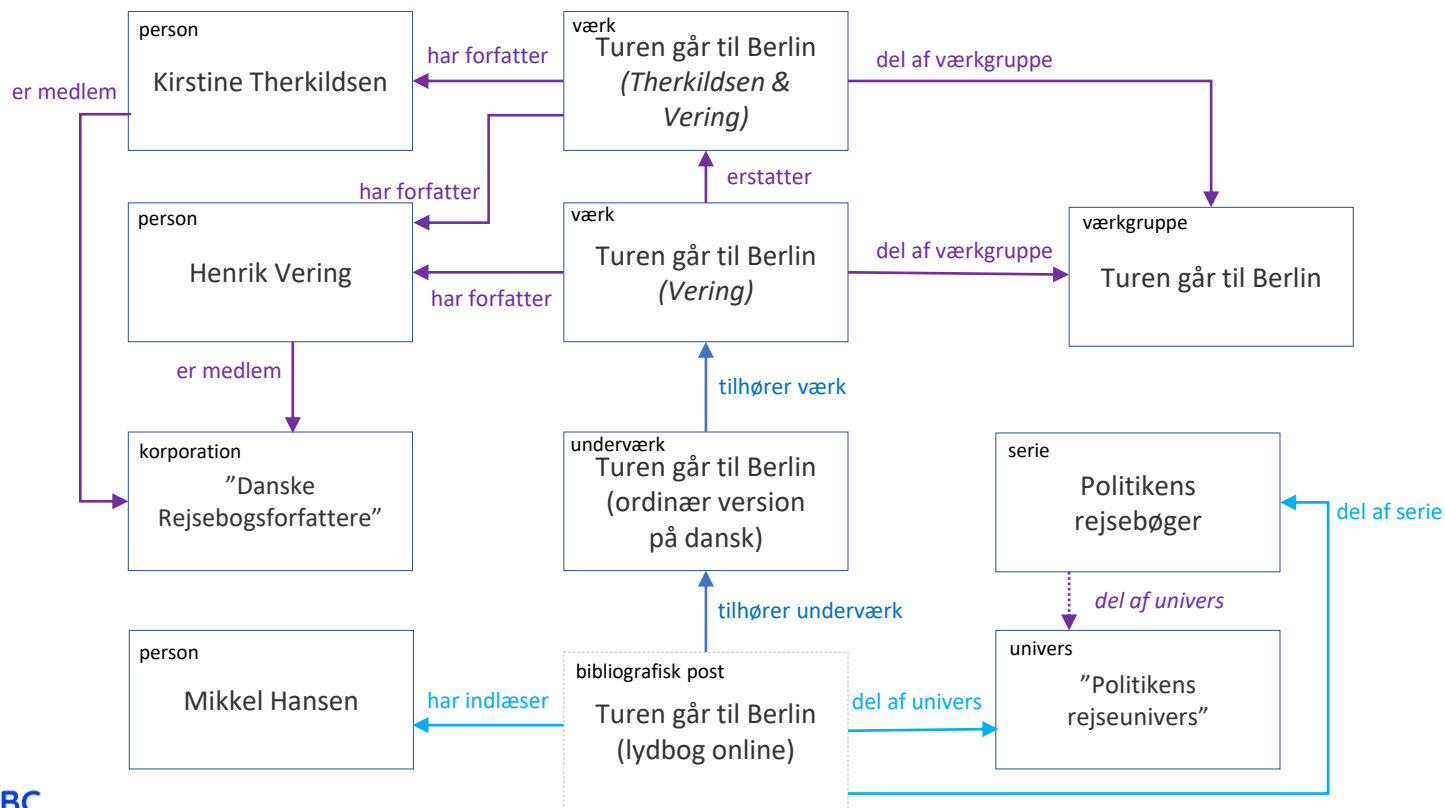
person
Kirstine Therkildsen

har forfatter

værk
Turen går til Berlin
*(Therkildsen & Vering)*

del af værkgruppe

er medlem

har forfatter

erstatter

person
Henrik Vering

har forfatter

værk
Turen går til Berlin
*(Vering)*

del af værkgruppe

værkgruppe
Turen går til Berlin

er medlem

tilhører værk

korporation
”Danske Rejsebogsforfattere”

underværk
Turen går til Berlin (ordinær version på dansk)

serie
Politikens rejsebøger

del af serie

*del af univers*

tilhører underværk

person
Mikkel Hansen

har indlæser

bibliografisk post
Turen går til Berlin (lydbog online)

del af univers

univers
”Politikens rejseunivers”

BC